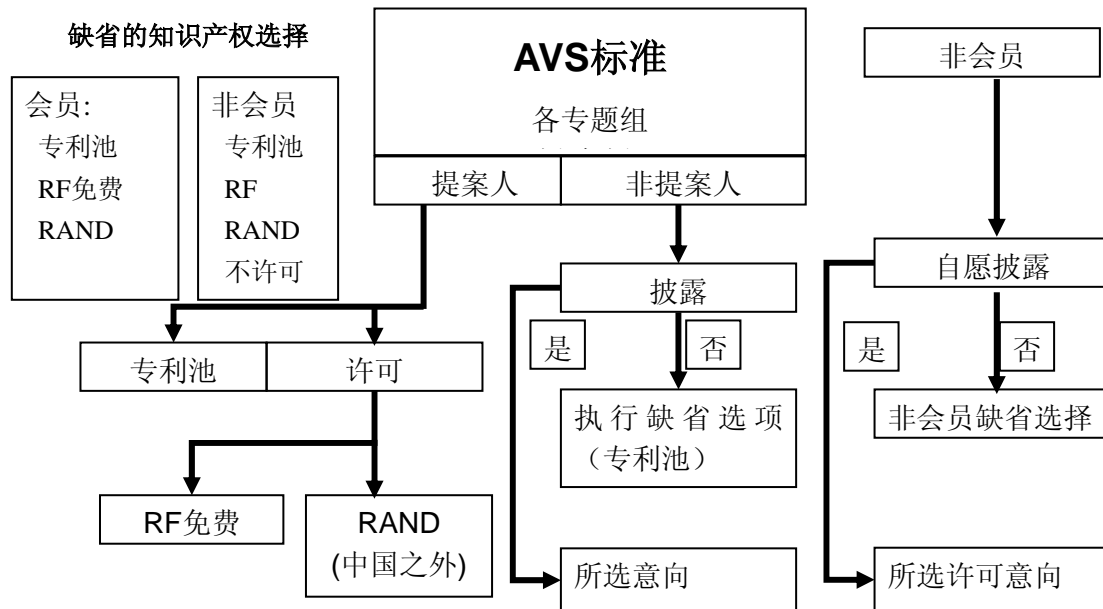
缺省的知识产权选择

会员:
专利池
RF免费
RAND

非会员
专利池
RF
RAND
不许可

AVS标准
各专题组
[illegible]

提案人
非提案人

非会员

专利池
许可

披露

自愿披露

是
否

是
否

执行缺省选项（专利池）

非会员缺省选择

RF免费

RAND (中国之外)

所选意向

所选许可意向